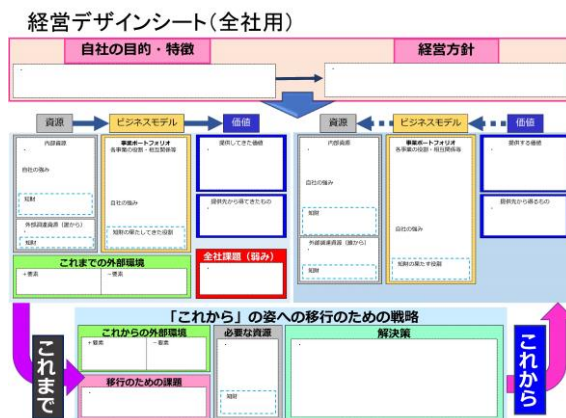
経営デザインシート（全社用）

自社の目的・特徴

経営方針

資源
ビジネスモデル
価値

内部資源
自社の強み
知財
外部調達資源（誰から）
知財

事業ポートフォリオ
各事業の役割・相互関係等
自社の強み
知財の果たしてきた役割

提供してきた価値
提供先から得てきたもの

これまでの外部環境
＋要素
－要素

全社課題（弱み）

資源
ビジネスモデル
価値

内部資源
自社の強み
知財
外部調達資源（誰から）
知財

事業ポートフォリオ
各事業の役割・相互関係等
自社の強み
知財の果たす役割

提供する価値
提供先から得るもの

「これから」の姿への移行のための戦略

これからの外部環境
＋要素
－要素

必要な資源
知財

解決策

移行のための課題

これまで

これから